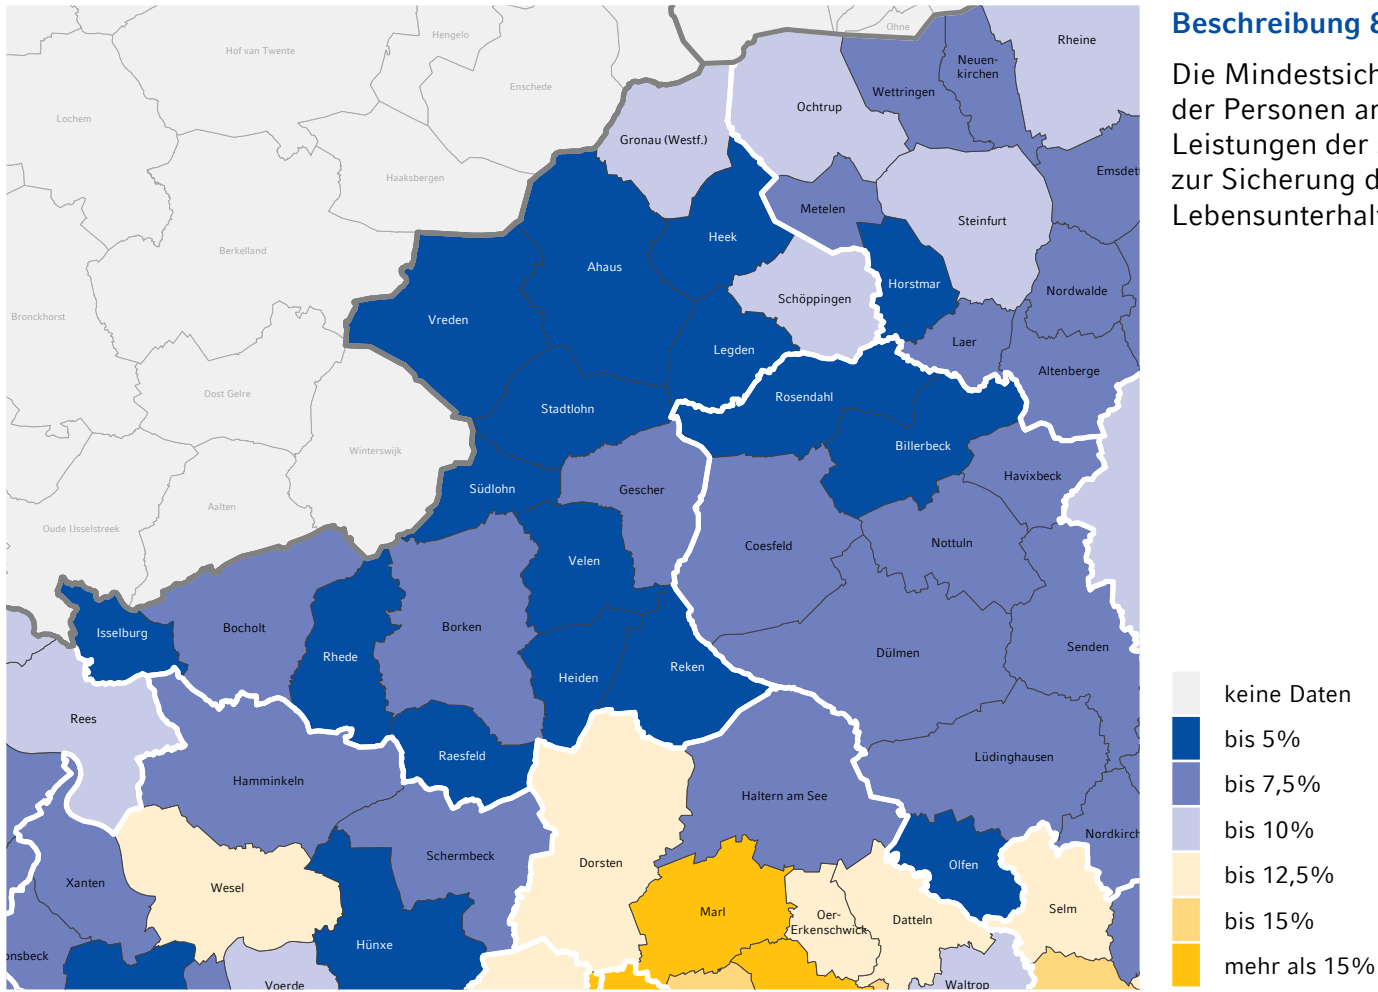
Ohne
Hengelo
Hof van Twente
Enschede
Lochem
Haaksbergen
Berkelland
Bronckhorst
Oost Gelre
Winterswijk
Aalten
Oude IJsselstreek
Rheine
Neuenkirchen
Wettringen
Ochtrup
Gronau (Westf.)
Emsdet
Metelen
Steinfurt
Heek
Ahaus
Schöppingen
Horstmar
Nordwalde
Vreden
Legden
Laer
Altenberge
Rosendahl
Stadtlohn
Billerbeck
Havixbeck
Südlohn
Gescher
Coesfeld
Nottuln
Velen
Isselburg
Bocholt
Borken
Rhede
Reken
Heiden
Dülmen
Senden
Rees
Raesfeld
Lüdinghausen
Hamminkeln
Haltern am See
Nordkirch
Schermbeck
Dorsten
Olfen
Xanten
Wesel
Marl
Oer-Erkenschwick
Datteln
Selm
Hünxe
nsbeck
Voerde
Waltrop

Beschreibung &

Die Mindestsich
der Personen an
Leistungen der
zur Sicherung d
Lebensunterhalt

keine Daten
bis 5%
bis 7,5%
bis 10%
bis 12,5%
bis 15%
mehr als 15%